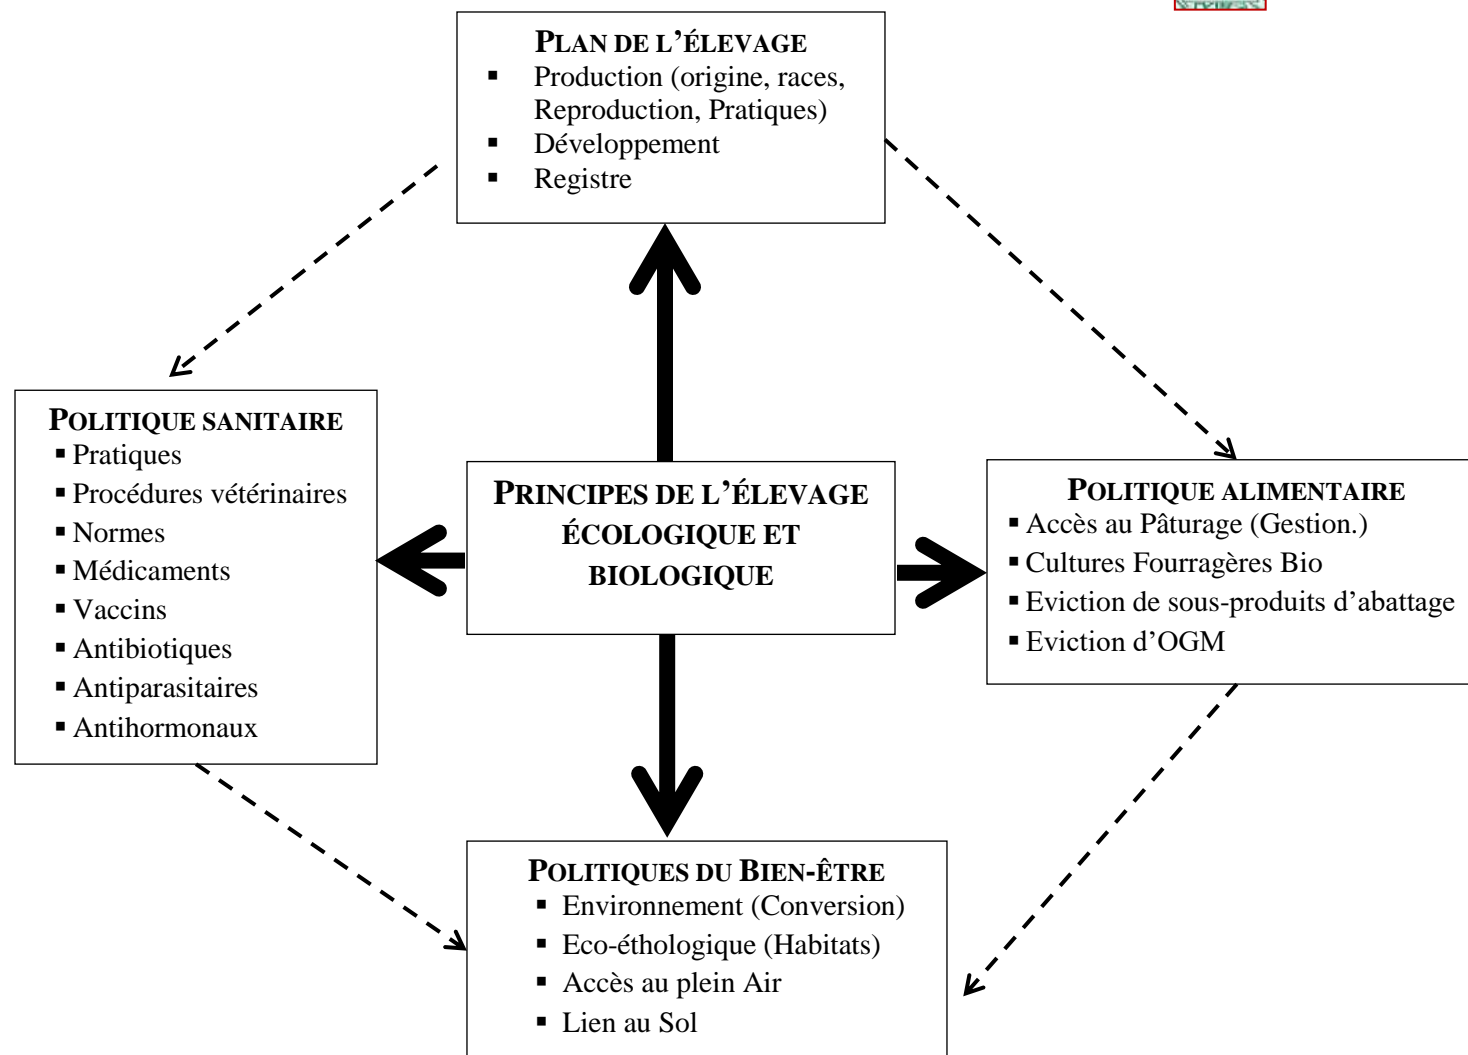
PLAN DE L'ÉLEVAGE
- Production (origine, races, Reproduction, Pratiques)
- Développement
- Registre

POLITIQUE SANITAIRE
- Pratiques
- Procédures vétérinaires
- Normes
- Médicaments
- Vaccins
- Antibiotiques
- Antiparasitaires
- Antihormonaux

PRINCIPES DE L'ÉLEVAGE ÉCOLOGIQUE ET BIOLOGIQUE

POLITIQUE ALIMENTAIRE
- Accès au Pâturage (Gestion.)
- Cultures Fourragères Bio
- Eviction de sous-produits d'abattage
- Eviction d'OGM

POLITIQUES DU BIEN-ÊTRE
- Environnement (Conversion)
- Eco-éthologique (Habitats)
- Accès au plein Air
- Lien au Sol